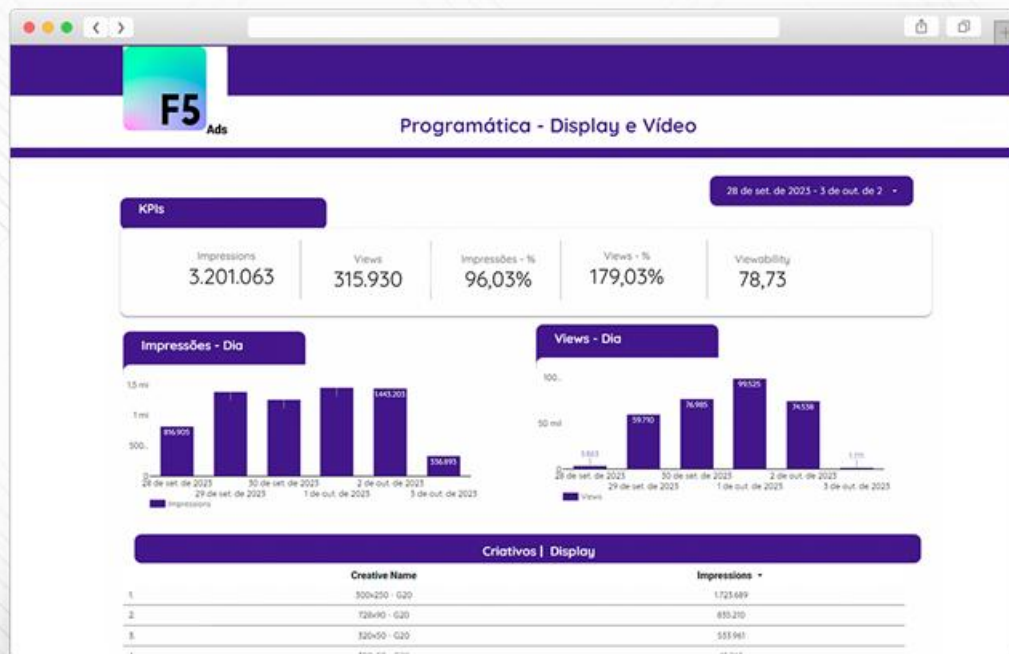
F5 Ads

Programática - Display e Vídeo

28 de set. de 2023 - 3 de out. de 2

KPIs

Impressions
3.201.063

Views
315.930

Impressões - %
96,03%

Views - %
179,03%

Viewability
78,73

Impressões - Dia

1,5 mi
1 mi
500...
0

816.905
1.443.203
336.893

28 de set. de 2023
29 de set. de 2023
30 de set. de 2023
1 de out. de 2023
2 de out. de 2023
3 de out. de 2023

Impressions

Views - Dia

100...
50 mil
0

3.603
59.710
76.985
99.525
74.538
1 mi

28 de set. de 2023
29 de set. de 2023
30 de set. de 2023
1 de out. de 2023
2 de out. de 2023
3 de out. de 2023

Views

Criativos | Display

| | Creative Name | Impressions ▾ |
|---|---|---|
| 1. | 300x250 - G20 | 1.723.689 |
| 2. | 728x90 - G20 | 855.210 |
| 3. | 320x50 - G20 | 553.961 |
| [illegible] | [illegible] | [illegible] |